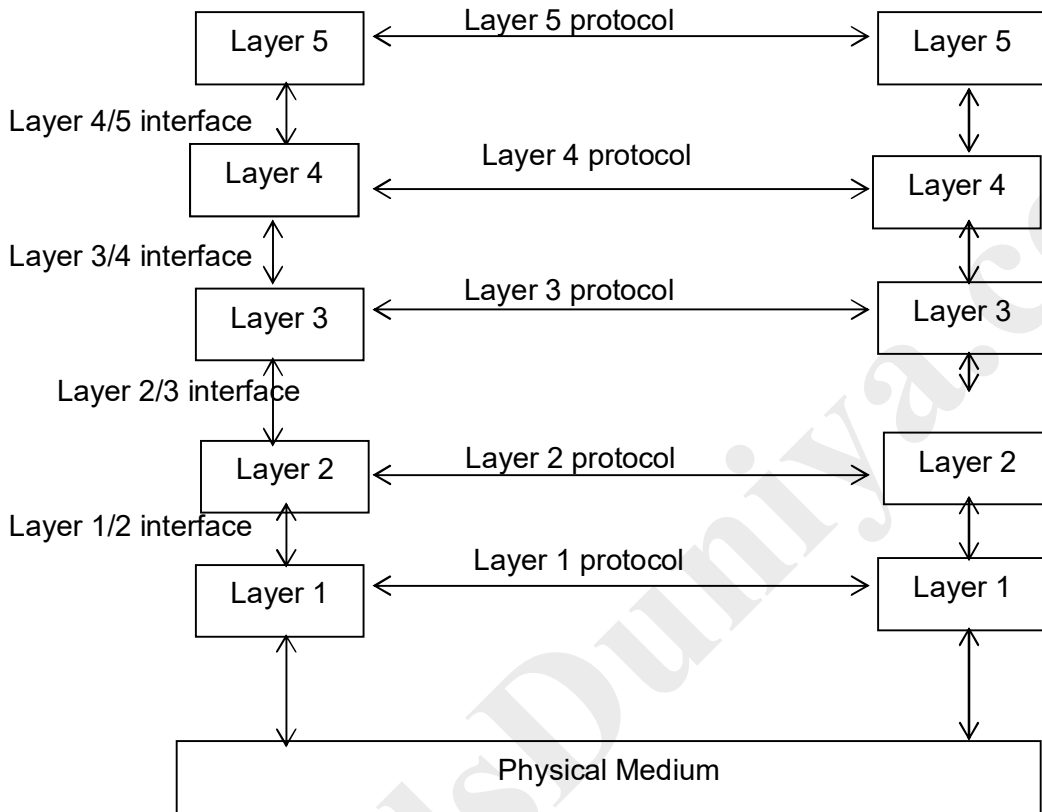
Layer 5
Layer 5 protocol
Layer 5
Layer 4/5 interface
Layer 4
Layer 4 protocol
Layer 4
Layer 3/4 interface
Layer 3
Layer 3 protocol
Layer 3
Layer 2/3 interface
Layer 2
Layer 2 protocol
Layer 2
Layer 1/2 interface
Layer 1
Layer 1 protocol
Layer 1
Physical Medium
NotesDuniya.com